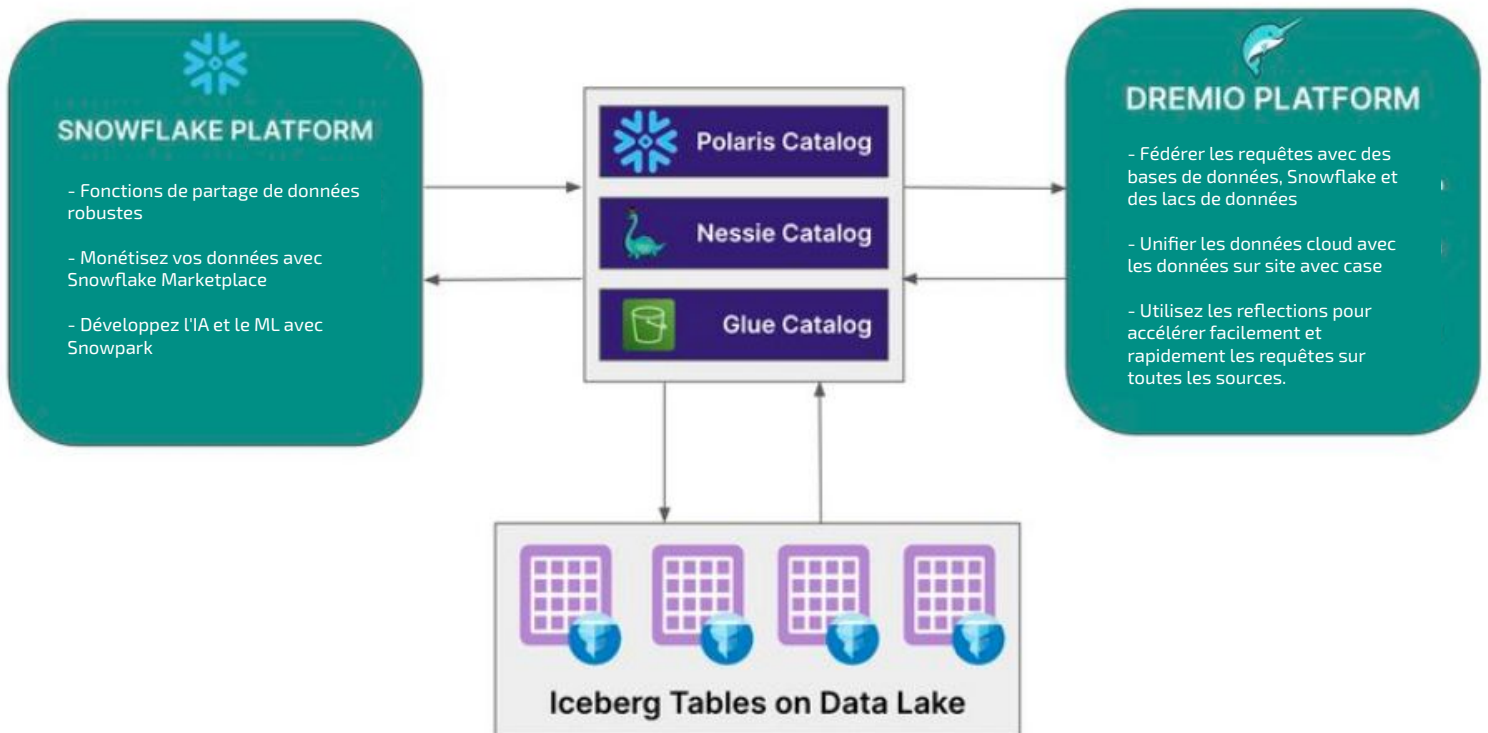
SNOWFLAKE PLATFORM

- Fonctions de partage de données robustes

- Monétisez vos données avec Snowflake Marketplace

- Développez l'IA et le ML avec Snowpark

Polaris Catalog

Nessie Catalog

Glue Catalog

DREMIO PLATFORM

- Fédérer les requêtes avec des bases de données, Snowflake et des lacs de données

- Unifier les données cloud avec les données sur site avec case

- Utilisez les reflections pour accélérer facilement et rapidement les requêtes sur toutes les sources.

Iceberg Tables on Data Lake